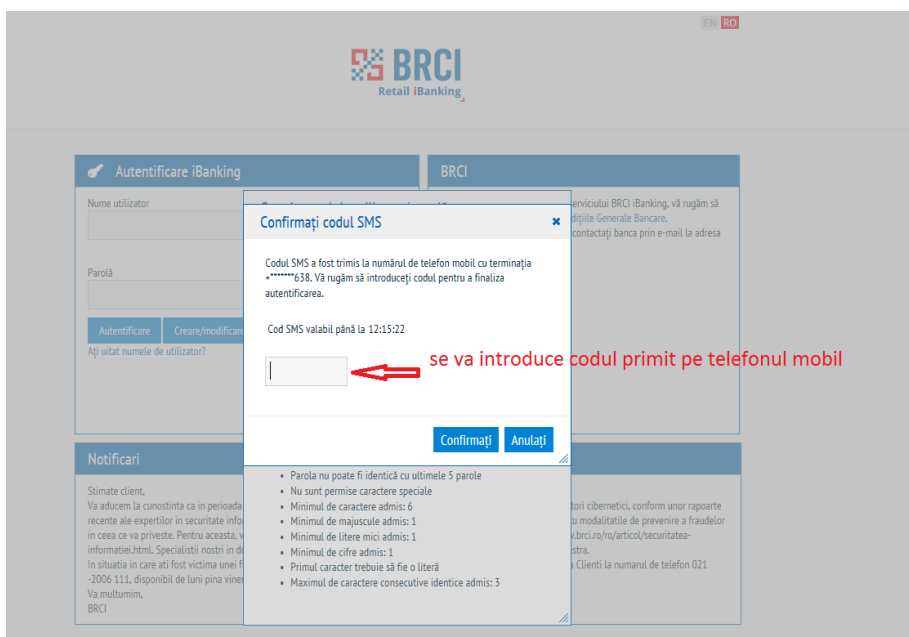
EN RO

BRCI
Retail iBanking

Autentificare iBanking

Nume utilizator

Parolă

Autentificare Creare/modificare

Aţi uitat numele de utilizator?

BRCI

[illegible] serviciului BRCI iBanking, vă rugăm să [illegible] diţiile Generale Bancare. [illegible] contactaţi banca prin e-mail la adresa

Confirmaţi codul SMS ×

Codul SMS a fost trimis la numărul de telefon mobil cu terminaţia +*******638. Vă rugăm să introduceţi codul pentru a finaliza autentificarea.

Cod SMS valabil până la 12:15:22

se va introduce codul primit pe telefonul mobil

Confirmaţi Anulaţi

Notificari

Stimate client,
Va aducem la cunostinta ca in perioada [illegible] recente ale expertilor in securitate info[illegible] in ceea ce va priveste. Pentru aceasta, v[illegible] informatiei.html. Specialistii nostri in do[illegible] In situatia in care ati fost victima unei f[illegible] -2006 111, disponibil de luni pina vine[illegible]
Va multumim,
BRCI

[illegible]tori cibernetici, conform unor rapoarte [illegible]u modalitatile de prevenire a fraudelor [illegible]v.brci.ro/ro/articol/securitatea- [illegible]istra. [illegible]a Clienti la numarul de telefon 021

• Parola nu poate fi identică cu ultimele 5 parole
• Nu sunt permise caractere speciale
• Minimul de caractere admis: 6
• Minimul de majuscule admis: 1
• Minimul de litere mici admis: 1
• Minimul de cifre admis: 1
• Primul caracter trebuie să fie o literă
• Maximul de caractere consecutive identice admis: 3